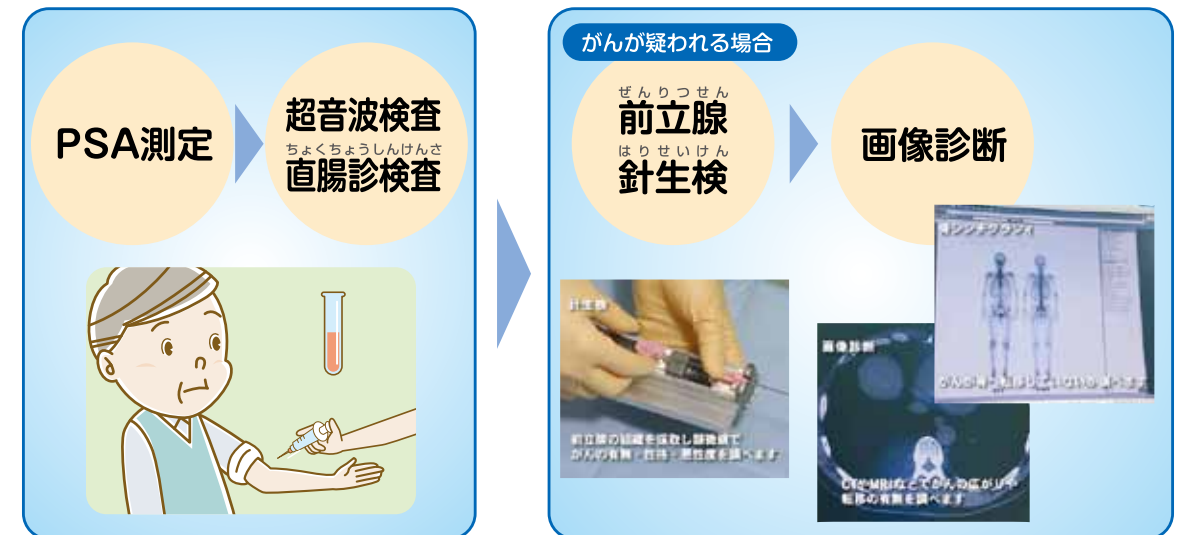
PSA測定

超音波検査
ちょくちょうしんけんさ
直腸診検査

がんが疑われる場合

ぜんりつせん
前立腺
はりせいけん
針生検

画像診断

針生検
前立腺の組織を採取し顕微鏡で
がんの有無・性格・悪性度を調べます

骨シンチグラフィ
がんの骨への転移について調べます

画像診断
CTやMRIなどでがんの広がりや
転移の有無を調べます